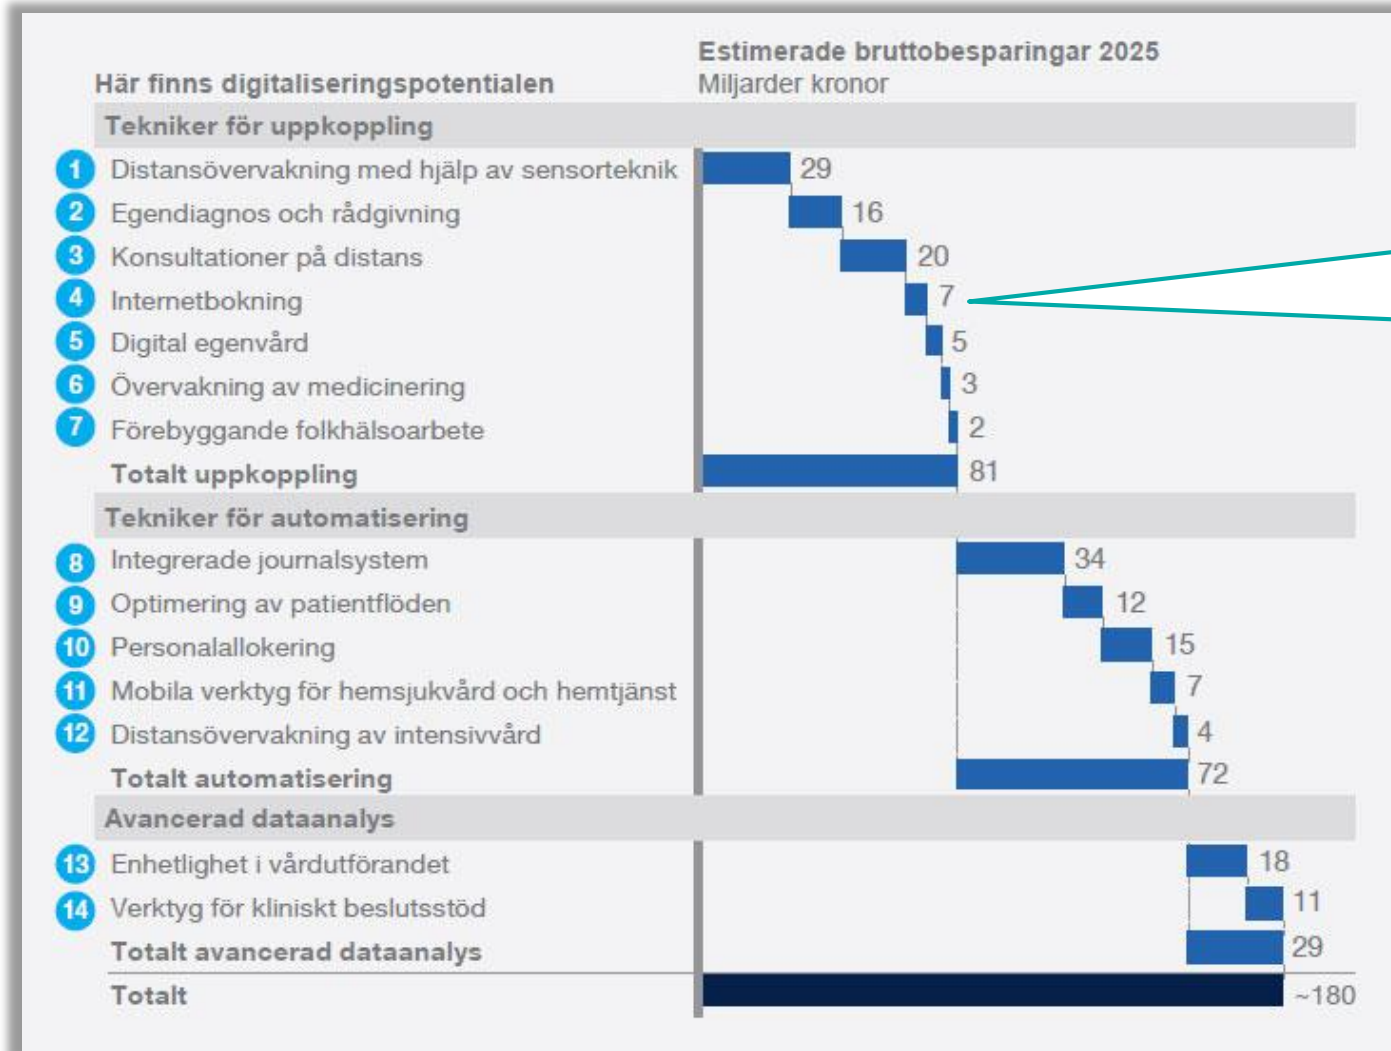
Här finns digitaliseringspotentialen

Estimerade bruttobesparingar 2025
Miljarder kronor

Tekniker för uppkoppling

1 Distansövervakning med hjälp av sensorteknik 29
2 Egendiagnos och rådgivning 16
3 Konsultationer på distans 20
4 Internetbokning 7
5 Digital egenvård 5
6 Övervakning av medicinering 3
7 Förebyggande folkhälsoarbete 2
Totalt uppkoppling 81

Tekniker för automatisering

8 Integrerade journalsystem 34
9 Optimering av patientflöden 12
10 Personalallokering 15
11 Mobila verktyg för hemsjukvård och hemtjänst 7
12 Distansövervakning av intensivvård 4
Totalt automatisering 72

Avancerad dataanalys

13 Enhetlighet i vårdutförandet 18
14 Verktyg för kliniskt beslutsstöd 11
Totalt avancerad dataanalys 29

Totalt ~180